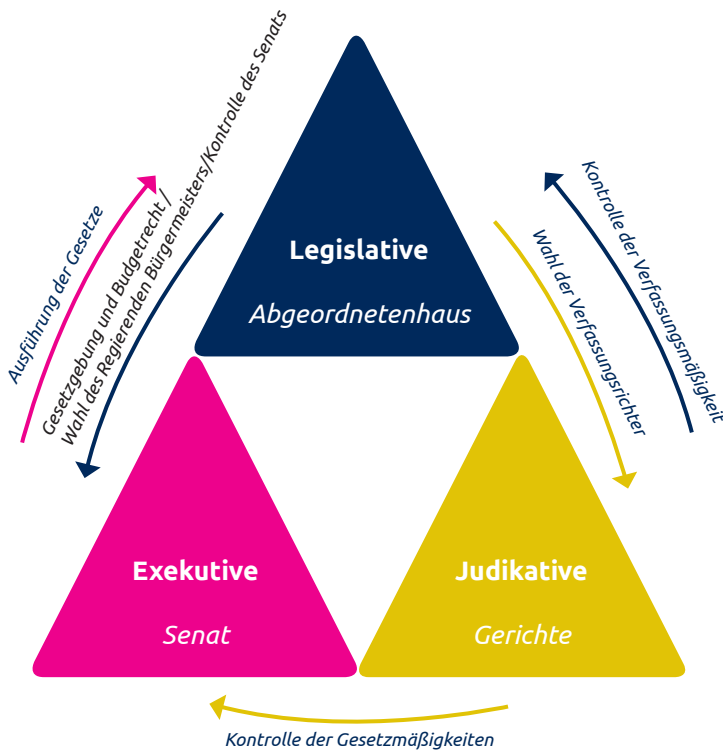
Legislative

Abgeordnetenhaus

Exekutive

Senat

Judikative

Gerichte

Ausführung der Gesetze

Gesetzgebung und Budgetrecht / Wahl des Regierenden Bürgermeisters/Kontrolle des Senats

Wahl der Verfassungsrichter

Kontrolle der Verfassungsmäßigkeit

Kontrolle der Gesetzmäßigkeiten